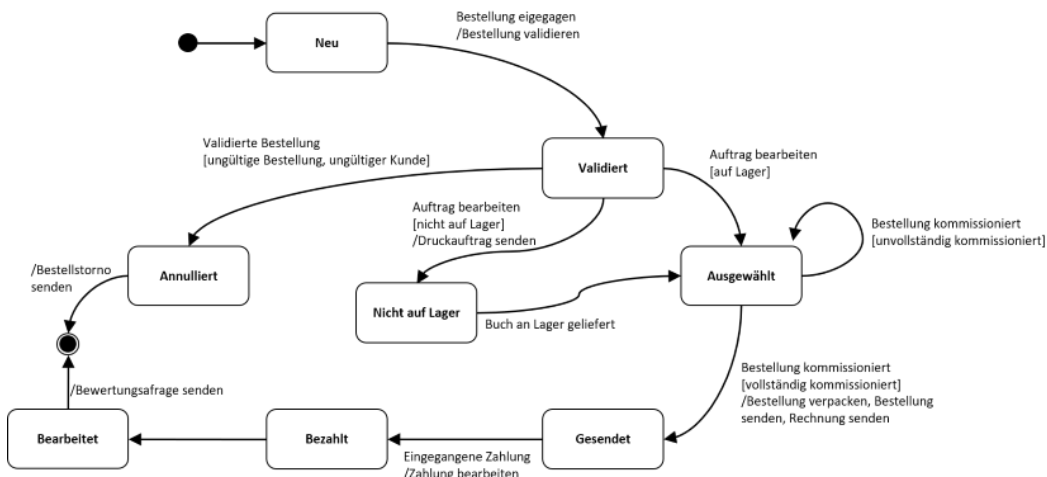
Neu

Bestellung eigegagen
/Bestellung validieren

Validierte Bestellung
[ungültige Bestellung, ungültiger Kunde]

Validiert

Auftrag bearbeiten
[auf Lager]

Auftrag bearbeiten
[nicht auf Lager]
/Druckauftrag senden

Bestellung kommissioniert
[unvollständig kommissioniert]

/Bestellstorno
senden

Annulliert

Ausgewählt

Nicht auf Lager

Buch an Lager geliefert

/Bewertungsafrage senden

Bestellung kommissioniert
[vollständig kommissioniert]
/Bestellung verpacken, Bestellung senden, Rechnung senden

Bearbeitet

Bezahlt

Gesendet

Eingegangene Zahlung
/Zahlung bearbeiten